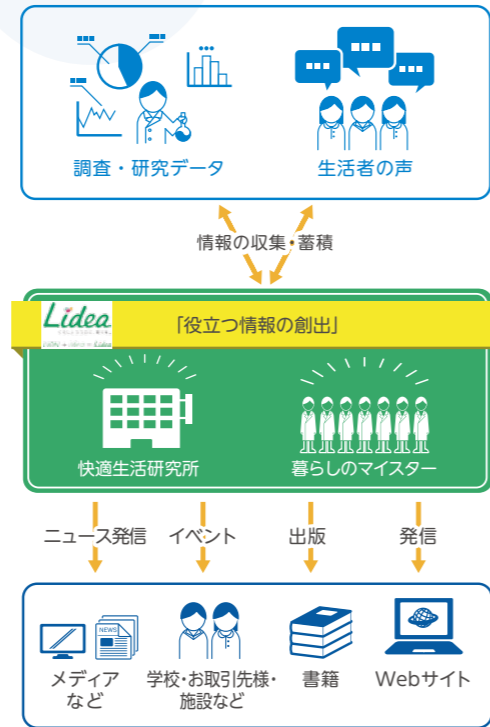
調査・研究データ

生活者の声

情報の収集・蓄積

Lidea

「役立つ情報の創出」

快適生活研究所

暮らしのマイスター

ニュース発信

イベント

出版

発信

NEWS

メディアなど

学校・お取引先様・施設など

書籍

Webサイト